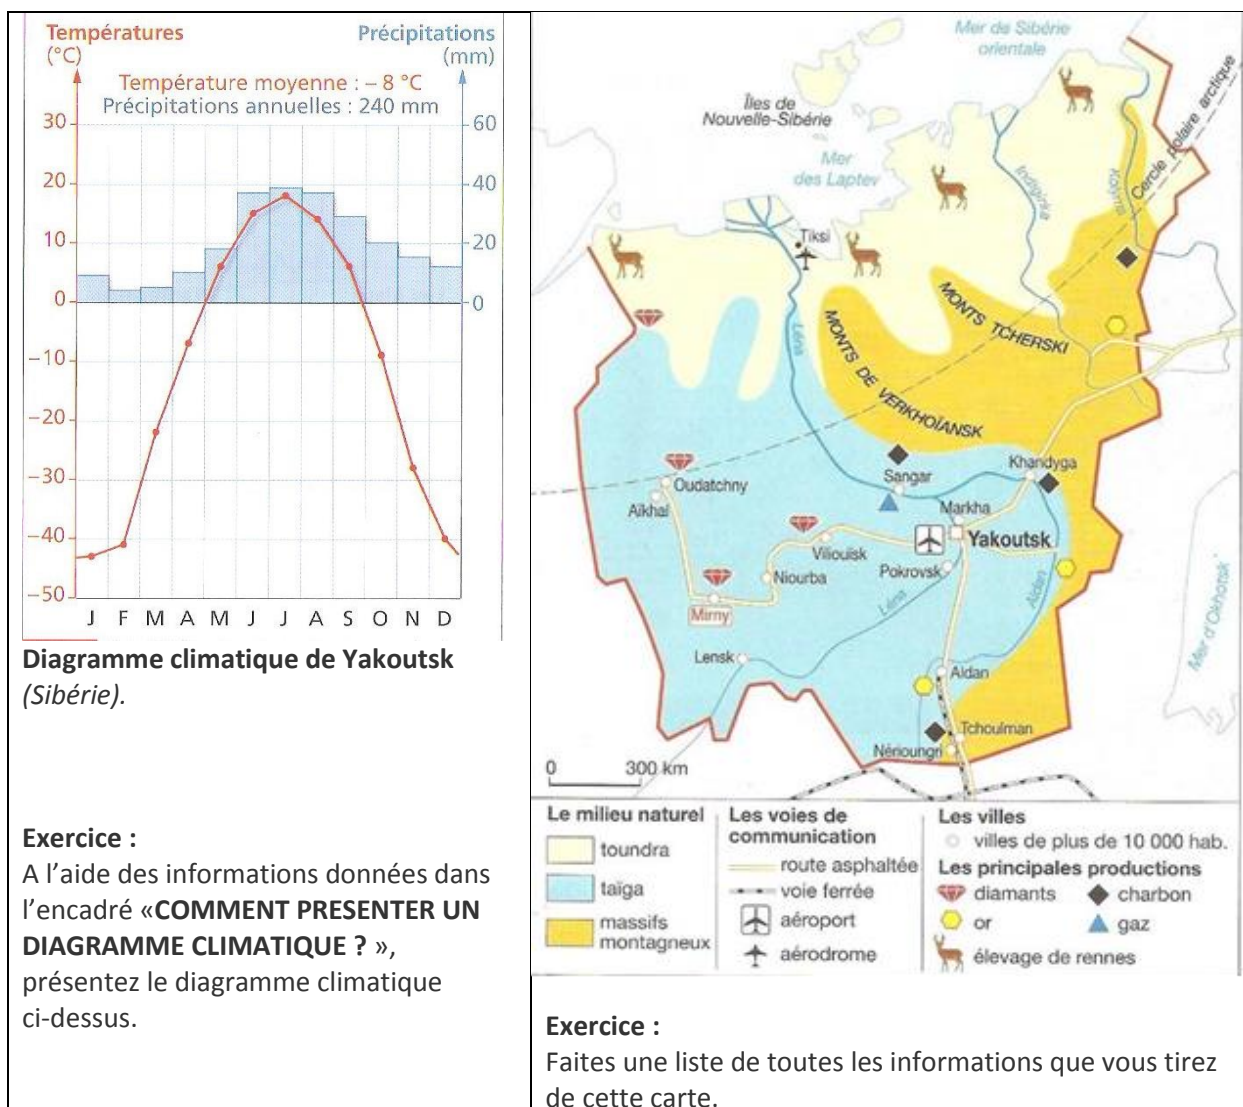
Températures (°C)

Précipitations (mm)

Température moyenne : – 8 °C
Précipitations annuelles : 240 mm

30
20
10
0
–10
–20
–30
–40
–50

60
40
20
0

J F M A M J J A S O N D

**Diagramme climatique de Yakoutsk** *(Sibérie).*

**Exercice :**
A l'aide des informations données dans l'encadré «**COMMENT PRESENTER UN DIAGRAMME CLIMATIQUE ?** », présentez le diagramme climatique ci-dessus.

Mer de Sibérie orientale

Îles de Nouvelle-Sibérie

Mer des Laptev

Indiguirka

Kolyma

Cercle polaire arctique

Tiksi

Lena

MONTS TCHERSKI

MONTS DE VERKHOÏANSK

Oudatchny

Aïkhal

Sangar

Khandyga

Markha

Yakoutsk

Vilioùisk

Pokrovsk

Niourba

Mirny

Lena

Aldan

Mer d'Okhotsk

Lensk

Aldan

Tchoulman

Nérioungri

0 300 km

| Le milieu naturel | Les voies de communication | Les villes |
|---|---|---|
| toundra | route asphaltée | villes de plus de 10 000 hab. |
| taïga | voie ferrée | Les principales productions |
| massifs montagneux | aéroport | diamants, charbon |
| | aérodrome | or, gaz |
| | | élevage de rennes |

**Exercice :**
Faites une liste de toutes les informations que vous tirez de cette carte.